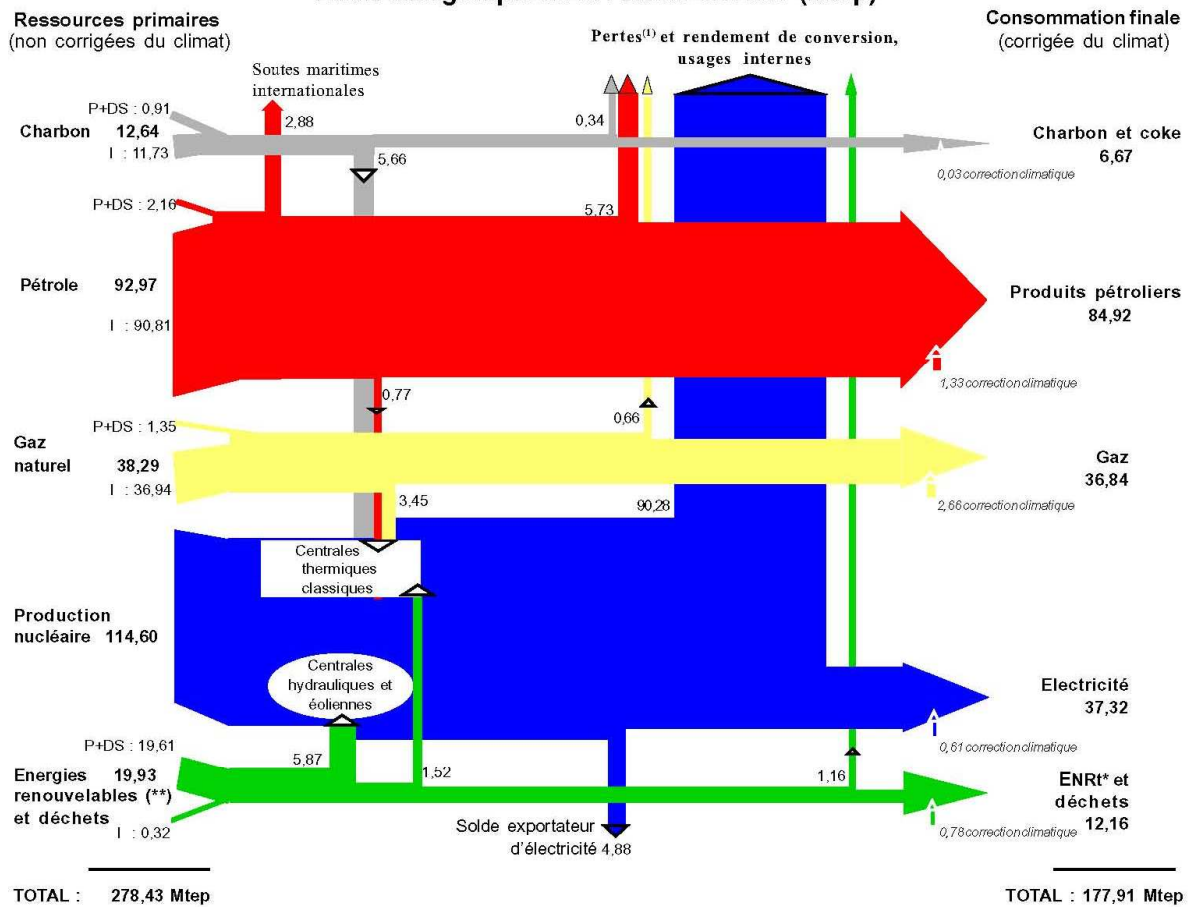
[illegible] (Mtep)

Ressources primaires
(non corrigées du climat)

Consommation finale
(corrigée du climat)

Pertes$^{(1)}$ et rendement de conversion, usages internes

Soutes maritimes internationales

P+DS : 0,91
Charbon 12,64
I : 11,73

2,88

0,34

5,66

Charbon et coke
6,67
0,03 correction climatique

P+DS : 2,16

5,73

Pétrole 92,97
I : 90,81

Produits pétroliers
84,92

1,33 correction climatique

0,77

0,66

P+DS : 1,35
Gaz naturel 38,29
I : 36,94

Gaz
36,84

2,66 correction climatique

3,45

90,28

Centrales thermiques classiques

Production nucléaire 114,60

Centrales hydrauliques et éoliennes

Electricité
37,32

0,61 correction climatique

P+DS : 19,61

5,87

1,52

1,16

Energies renouvelables (**) et déchets 19,93
I : 0,32

ENRt* et déchets
12,16

0,78 correction climatique

Solde exportateur d'électricité 4,88

TOTAL : 278,43 Mtep

TOTAL : 177,91 Mtep